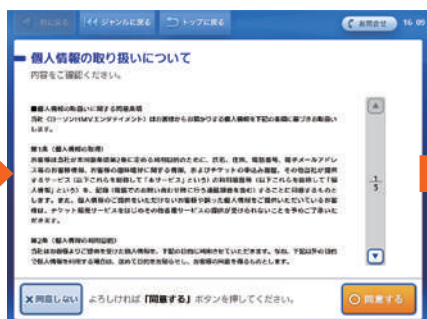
前に戻る　ジャンルに戻る　トップに戻る　お問合せ　16:05

個人情報の取り扱いについて
内容をご確認ください。

■個人情報の取扱いに関する同意事項
当社（ローソンHMVエンタテイメント）は お客様から お預かりする個人情報を下記の事項に基づき取扱います。

第1条（個人情報の取得）
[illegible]

第2条（個人情報の利用目的）
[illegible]

1
5

×同意しない　よろしければ「同意する」ボタンを押してください。　○同意する